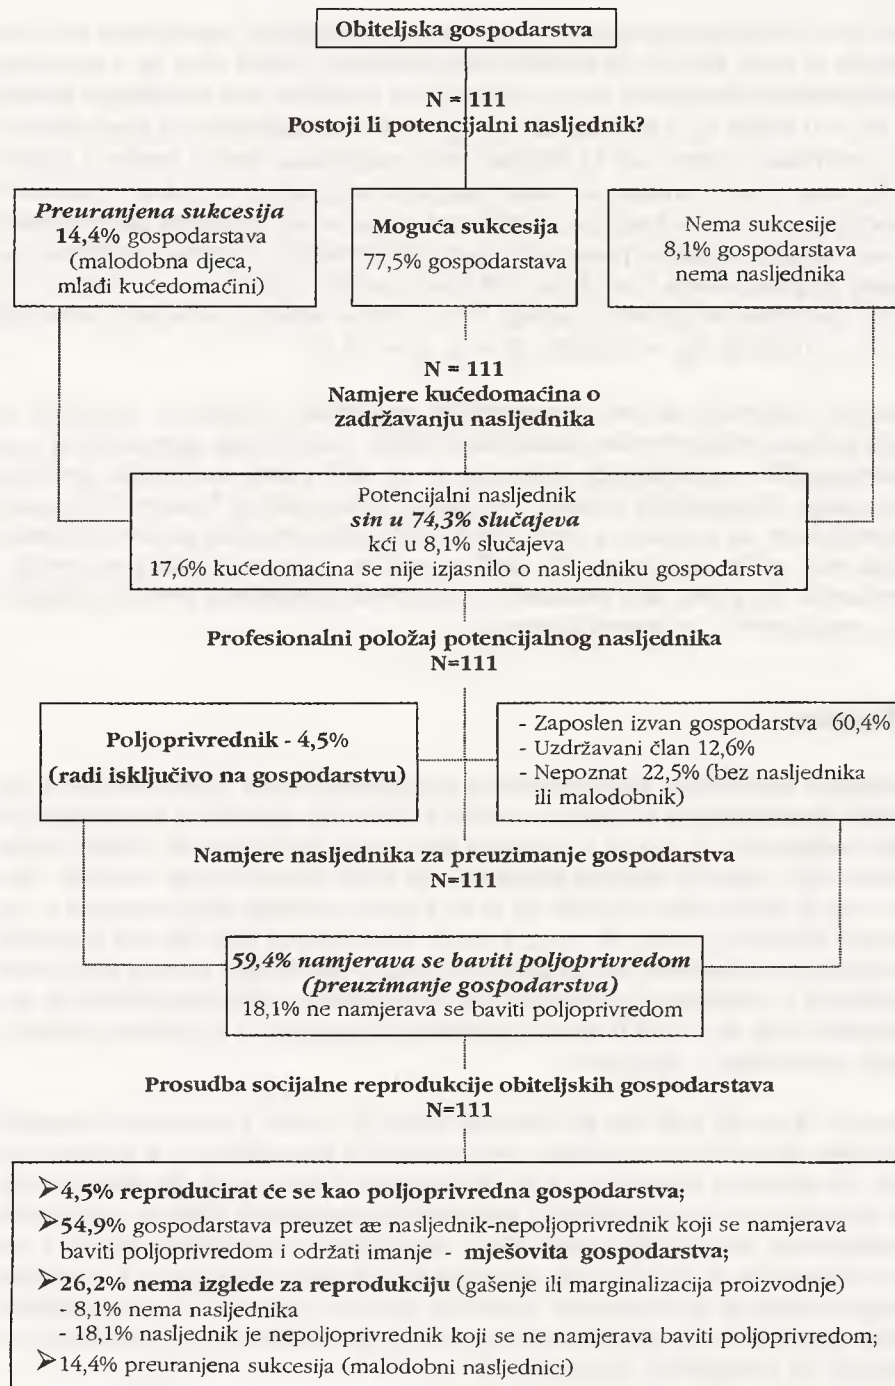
Obiteljska gospodarstva

N = 111
Postoji li potencijalni nasljednik?

*Preuranjena sukcesija*
14,4% gospodarstava (malodobna djeca, mlađi kućedomaćini)

Moguća sukcesija
77,5% gospodarstava

Nema sukcesije
8,1% gospodarstava nema nasljednika

N = 111
Namjere kućedomaćina o zadržavanju nasljednika

Potencijalni nasljednik
*sin u 74,3% slučajeva*
kći u 8,1% slučajeva
17,6% kućedomaćina se nije izjasnilo o nasljedniku gospodarstva

Profesionalni položaj potencijalnog nasljednika
N=111

Poljoprivrednik - 4,5%
(radi isključivo na gospodarstvu)

- Zaposlen izvan gospodarstva 60,4%
- Uzdržavani član 12,6%
- Nepoznat 22,5% (bez nasljednika ili malodobnik)

Namjere nasljednika za preuzimanje gospodarstva
N=111

*59,4% namjerava se baviti poljoprivredom (preuzimanje gospodarstva)*
18,1% ne namjerava se baviti poljoprivredom

Prosudba socijalne reprodukcije obiteljskih gospodarstava
N=111

➢4,5% reproducirat će se kao poljoprivredna gospodarstva;
➢54,9% gospodarstava preuzet æe nasljednik-nepoljoprivrednik koji se namjerava baviti poljoprivredom i održati imanje - mješovita gospodarstva;
➢26,2% nema izglede za reprodukciju (gašenje ili marginalizacija proizvodnje)
- 8,1% nema nasljednika
- 18,1% nasljednik je nepoljoprivrednik koji se ne namjerava baviti poljoprivredom;
➢14,4% preuranjena sukcesija (malodobni nasljednici)